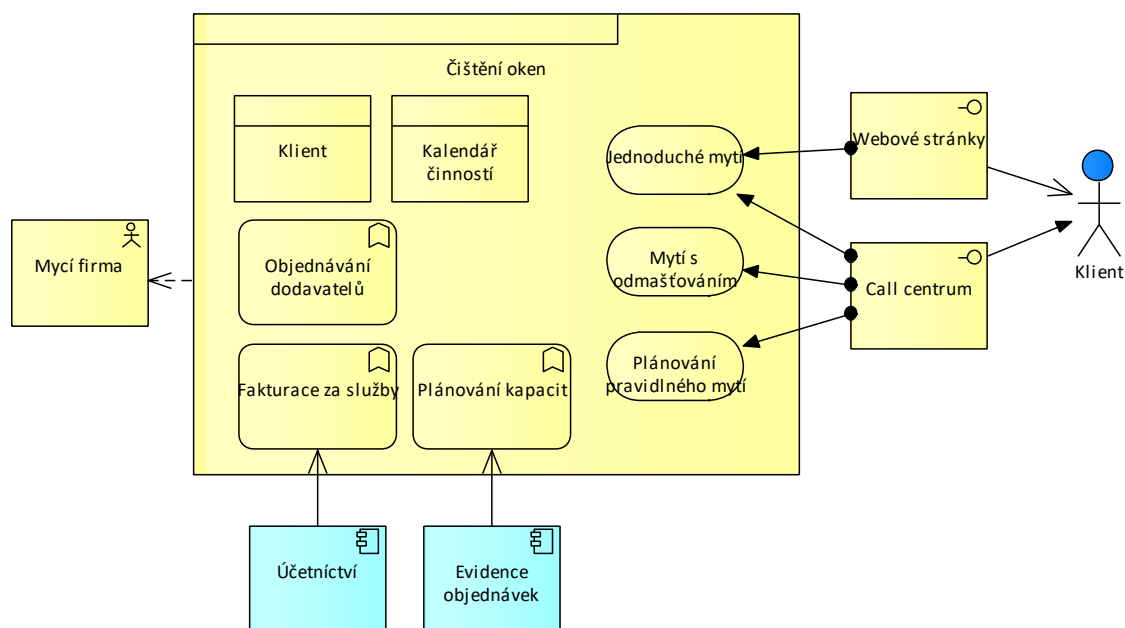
Čištění oken

Klient

Kalendář činností

Objednávání dodavatelů

Fakturace za služby

Plánování kapacit

Jednoduché mytí

Mytí s odmašťováním

Plánování pravidlného mytí

Webové stránky

Call centrum

Klient

Mycí firma

Účetníctví

Evidence objednávek